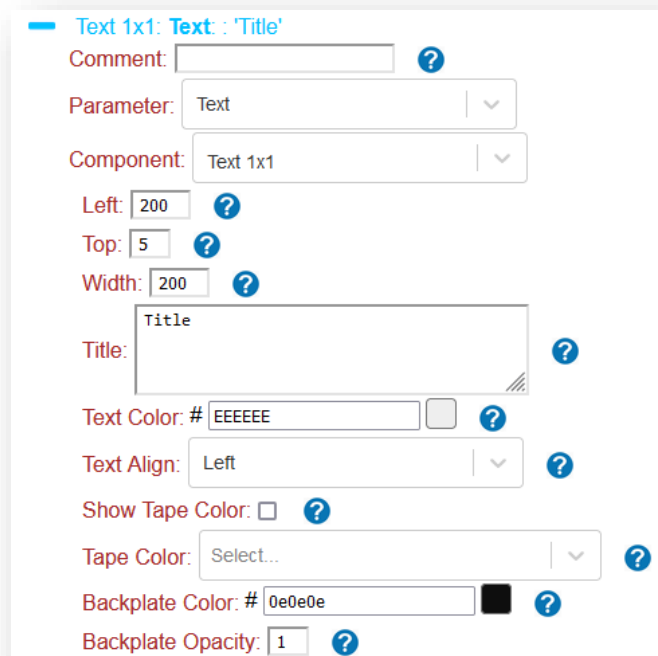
Text 1x1: **Text**: : 'Title'

Comment: ?

Parameter: Text

Component: Text 1x1

Left: 200 ?

Top: 5 ?

Width: 200 ?

Title: Title ?

Text Color: # EEEEEE ?

Text Align: Left ?

Show Tape Color: ?

Tape Color: Select... ?

Backplate Color: # 0e0e0e ?

Backplate Opacity: 1 ?